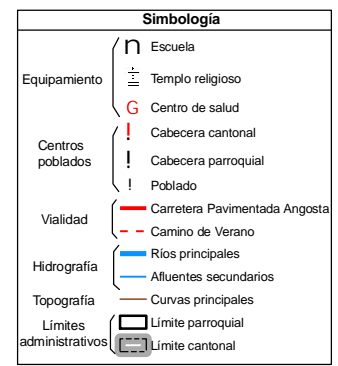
Simbología

Equipamiento
Escuela
Templo religioso
G Centro de salud

Centros poblados
! Cabecera cantonal
! Cabecera parroquial
! Poblado

Vialidad
Carretera Pavimentada Angosta
Camino de Verano

Hidrografía
Ríos principales
Afluentes secundarios

Topografía
Curvas principales

Límites administrativos
Límite parroquial
Límite cantonal